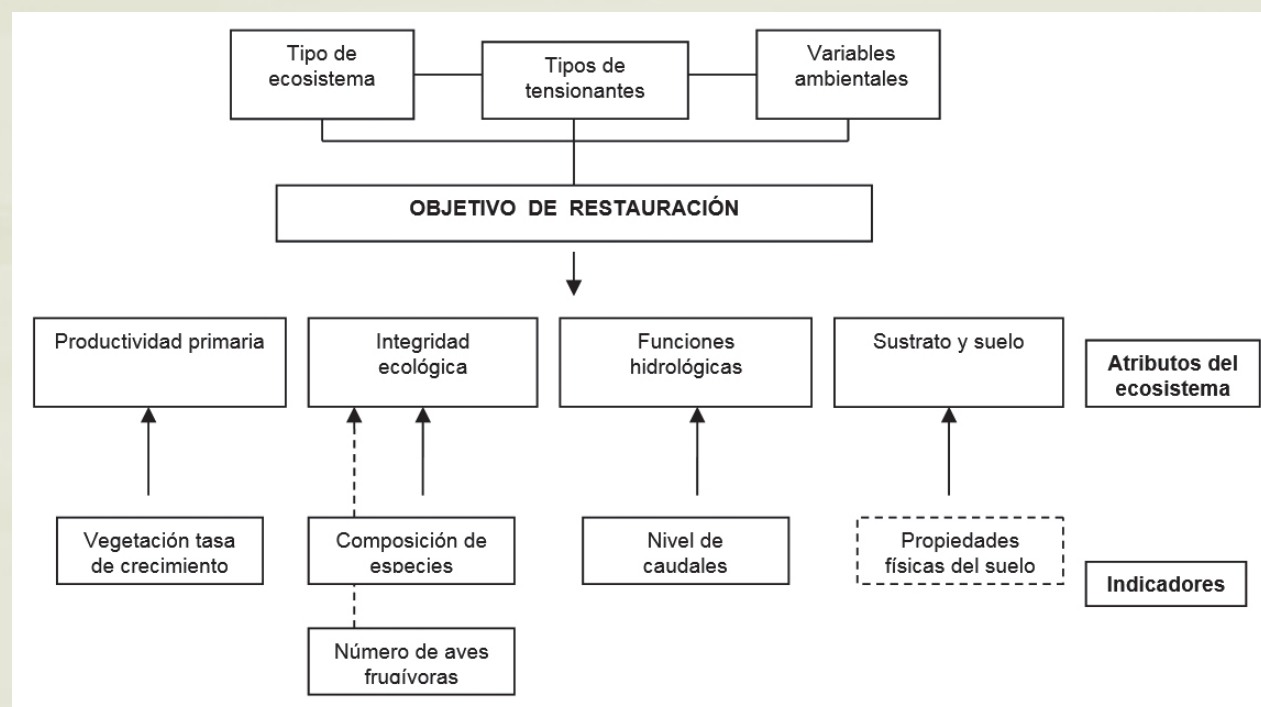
Tipo de ecosistema

Tipos de tensionantes

Variables ambientales

OBJETIVO DE RESTAURACIÓN

Productividad primaria

Integridad ecológica

Funciones hidrológicas

Sustrato y suelo

Atributos del ecosistema

Vegetación tasa de crecimiento

Composición de especies

Nivel de caudales

Propiedades físicas del suelo

Indicadores

Número de aves frugívoras